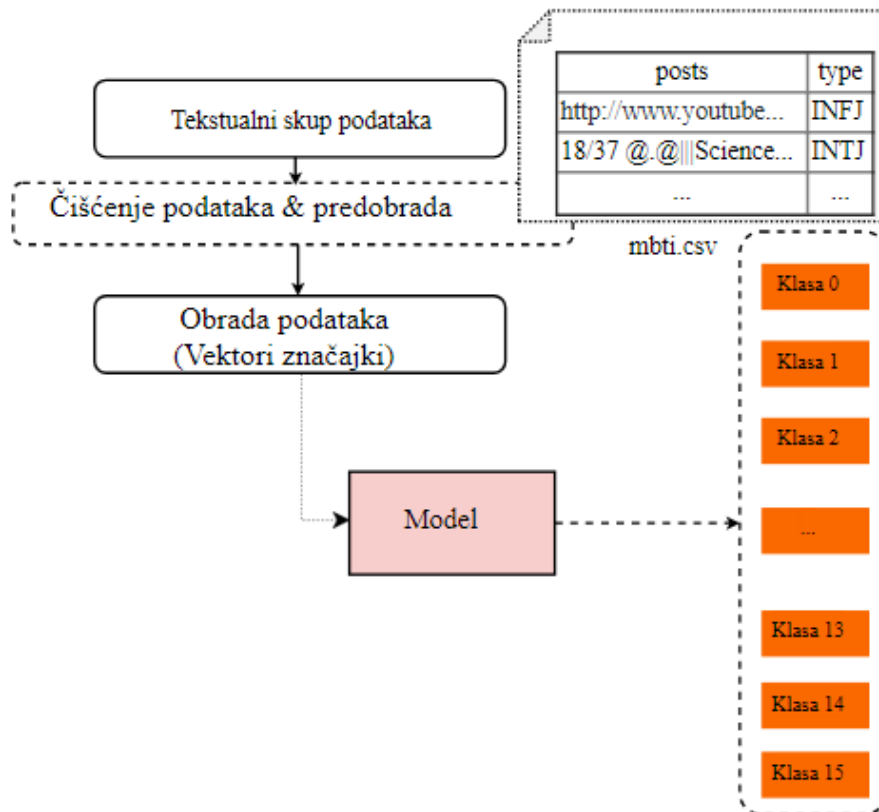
| posts | type |
|---|---|
| http://www.youtube... | INFJ |
| 18/37 @.@\|\|\|Science... | INTJ |
| ... | ... |

mbti.csv

Tekstualni skup podataka

Čišćenje podataka & predobrada

Obrada podataka
(Vektori značajki)

Model

Klasa 0

Klasa 1

Klasa 2

...

Klasa 13

Klasa 14

Klasa 15